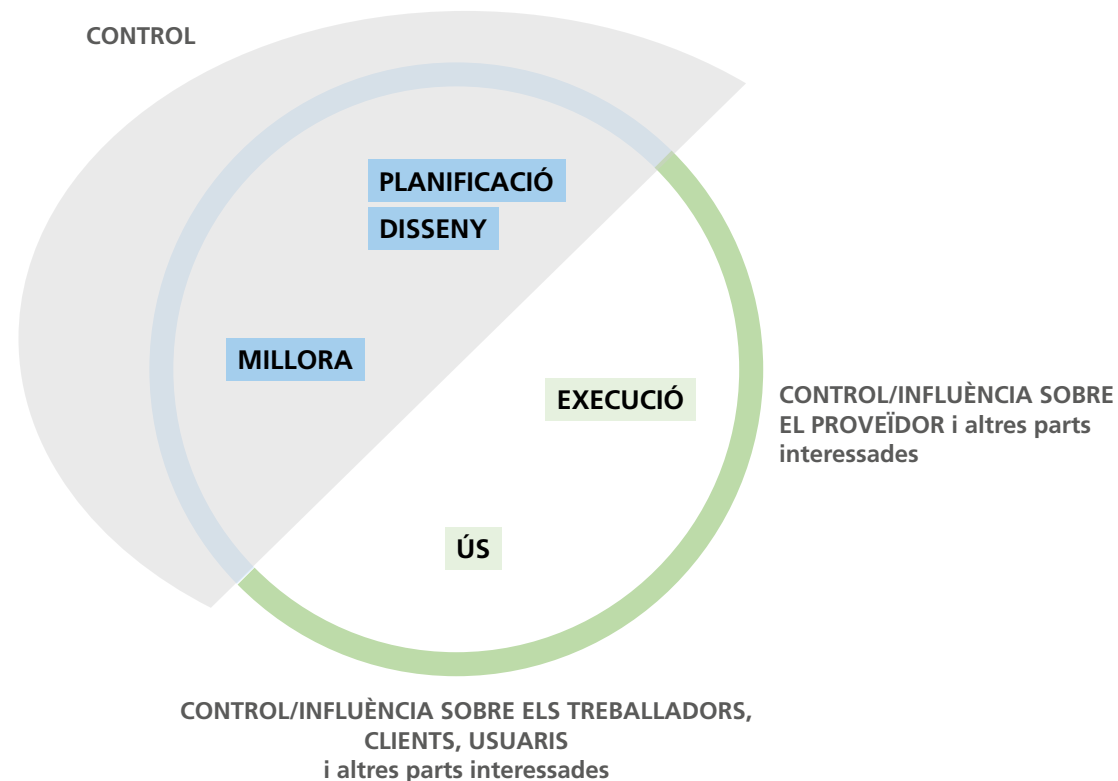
CONTROL

PLANIFICACIÓ

DISSENY

MILLORA

EXECUCIÓ

CONTROL/INFLUÈNCIA SOBRE EL PROVEÏDOR i altres parts interessades

ÚS

CONTROL/INFLUÈNCIA SOBRE ELS TREBALLADORS, CLIENTS, USUARIS i altres parts interessades